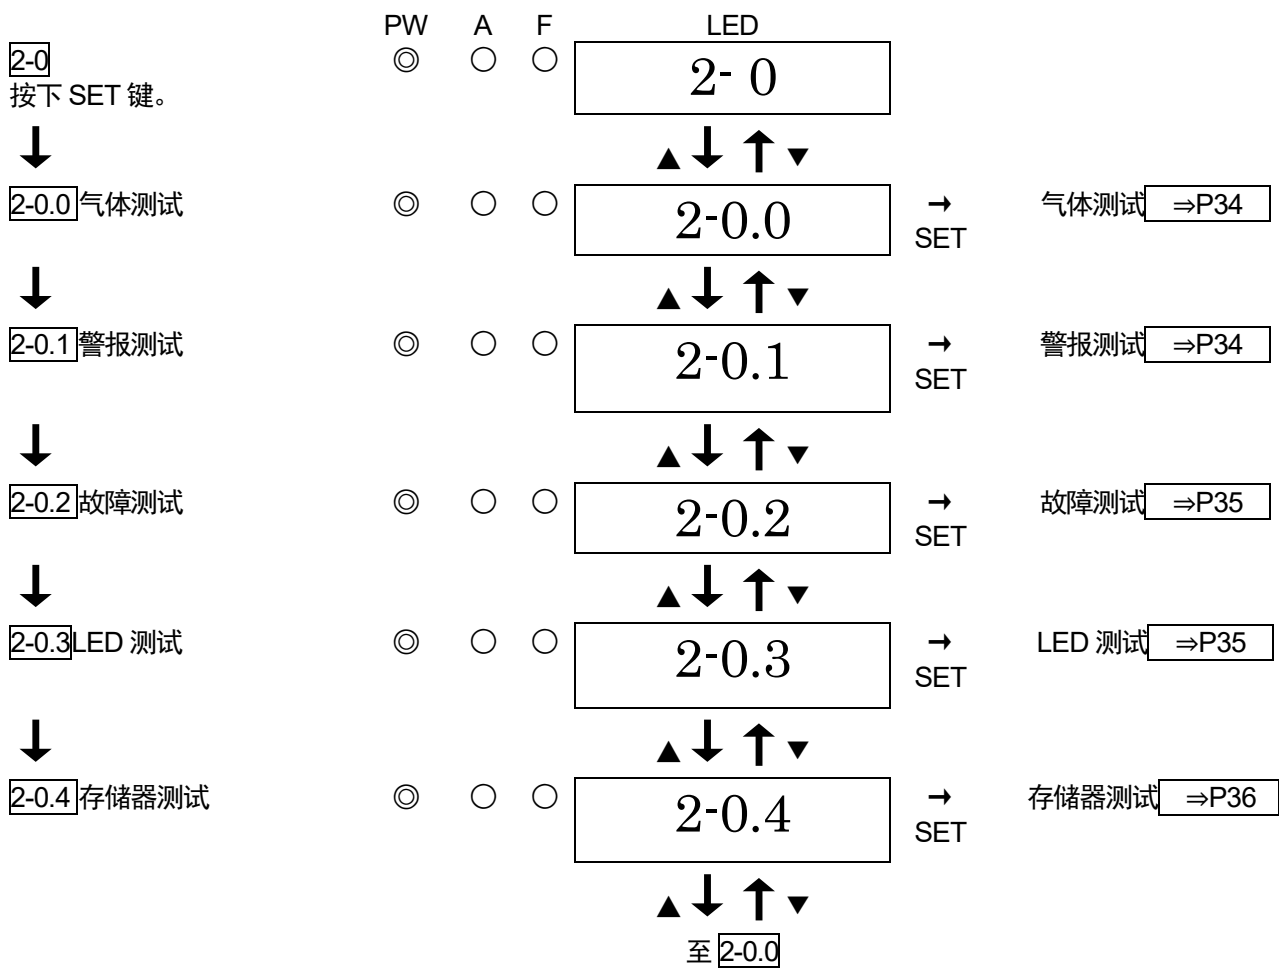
PW A F LED

2-0
按下 SET 键。
◎ ○ ○ 2- 0

↓
▲↓ ↑▼

2-0.0 气体测试 ◎ ○ ○ 2-0.0 → SET 气体测试 ⇒P34

↓
▲↓ ↑▼

2-0.1 警报测试 ◎ ○ ○ 2-0.1 → SET 警报测试 ⇒P34

↓
▲↓ ↑▼

2-0.2 故障测试 ◎ ○ ○ 2-0.2 → SET 故障测试 ⇒P35

↓
▲↓ ↑▼

2-0.3LED 测试 ◎ ○ ○ 2-0.3 → SET LED 测试 ⇒P35

↓
▲↓ ↑▼

2-0.4 存储器测试 ◎ ○ ○ 2-0.4 → SET 存储器测试 ⇒P36

▲↓ ↑▼
至 2-0.0